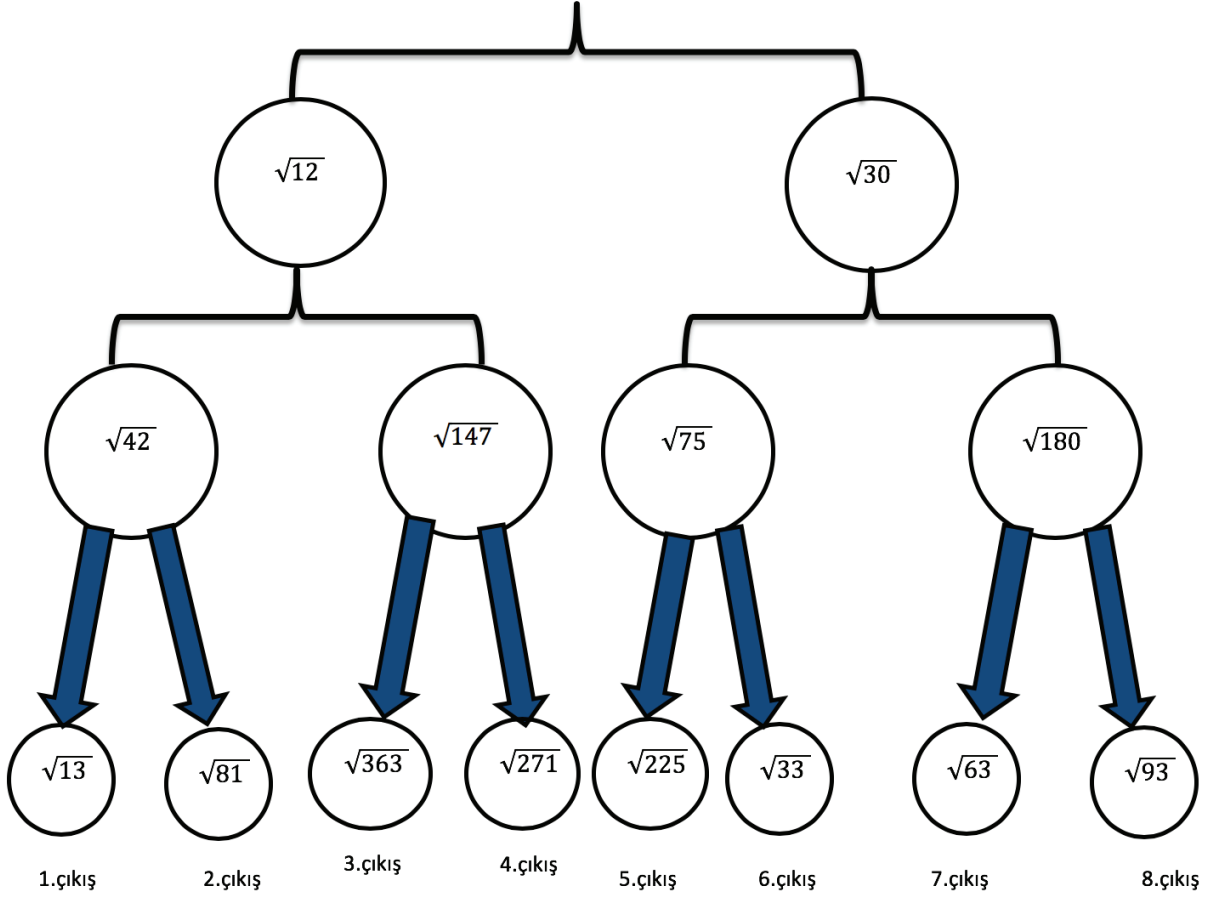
$\sqrt{12}$

$\sqrt{30}$

$\sqrt{42}$

$\sqrt{147}$

$\sqrt{75}$

$\sqrt{180}$

$\sqrt{13}$

$\sqrt{81}$

$\sqrt{363}$

$\sqrt{271}$

$\sqrt{225}$

$\sqrt{33}$

$\sqrt{63}$

$\sqrt{93}$

1.çıkış

2.çıkış

3.çıkış

4.çıkış

5.çıkış

6.çıkış

7.çıkış

8.çıkış